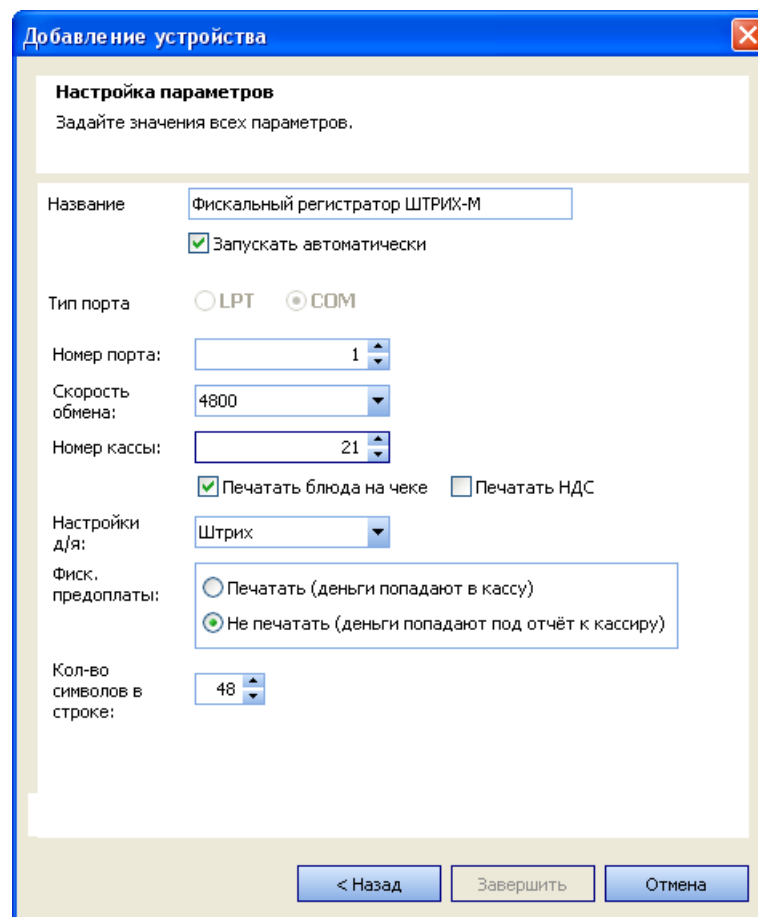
Добавление устройства

Настройка параметров
Задайте значения всех параметров.

Название
Фискальный регистратор ШТРИХ-М
Запускать автоматически

Тип порта
LPT
COM

Номер порта:
1

Скорость обмена:
4800

Номер кассы:
21

Печатать блюда на чеке
Печатать НДС

Настройки д/я:
Штрих

Фиск. предоплаты:
Печатать (деньги попадают в кассу)
Не печатать (деньги попадают под отчёт к кассиру)

Кол-во символов в строке:
48

< Назад
Завершить
Отмена